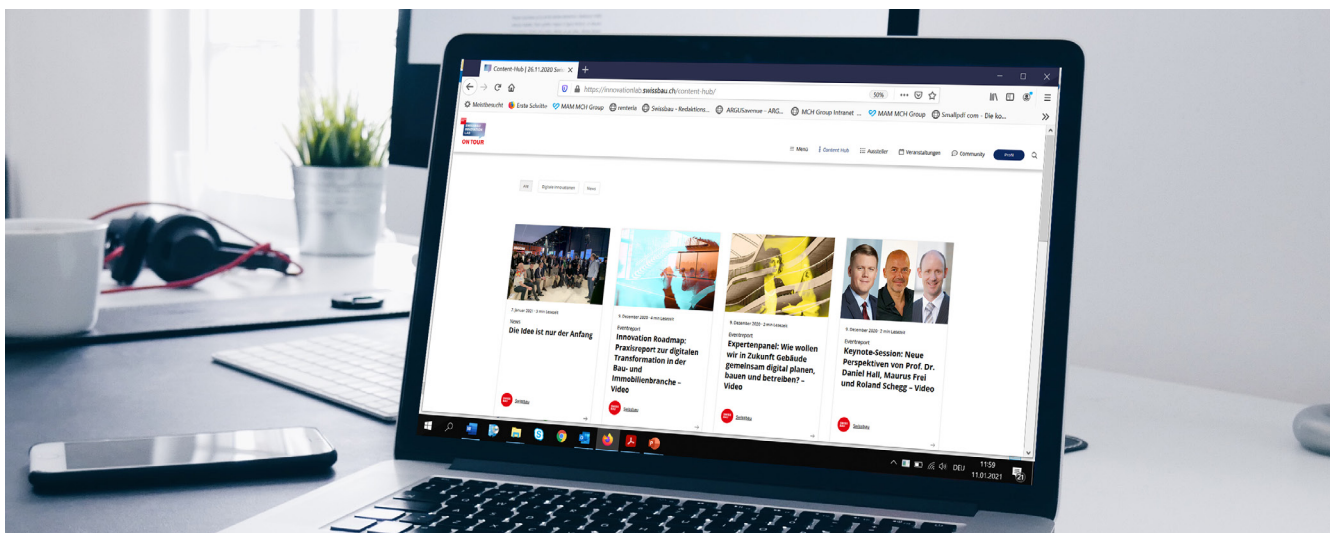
Content-Hub | 26.11.2020 Swi ×
+
https://innovationlab.swissbau.ch/content-hub/
50%
Meistbesucht Erste Schritte MAM MCH Group remote Swissbau – Redaktions... ARGUSvenue – ARG... MCH Group Intranet ... MAM MCH Group Smallpdf.com - Die ko...

ON TOUR
Menu Content Hub Aussteller Veranstaltungen Community Profil

Alle Digitale Innovationen News

7. Januar 2021 · 3 min Lesezeit
News
Die Idee ist nur der Anfang
Swissbau

9. Dezember 2020 · 4 min Lesezeit
Eventreport
Innovation Roadmap: Praxisreport zur digitalen Transformation in der Bau- und Immobilienbranche – Video
Swissbau

9. Dezember 2020 · 2 min Lesezeit
Eventreport
Expertenpanel: Wie wollen wir in Zukunft Gebäude gemeinsam digital planen, bauen und betreiben? – Video
Swissbau

9. Dezember 2020 · 2 min Lesezeit
Eventreport
Keynote-Session: Neue Perspektiven von Prof. Dr. Daniel Hall, Maurus Frei und Roland Schegg – Video
Swissbau

DEU 11:59 11.01.2021